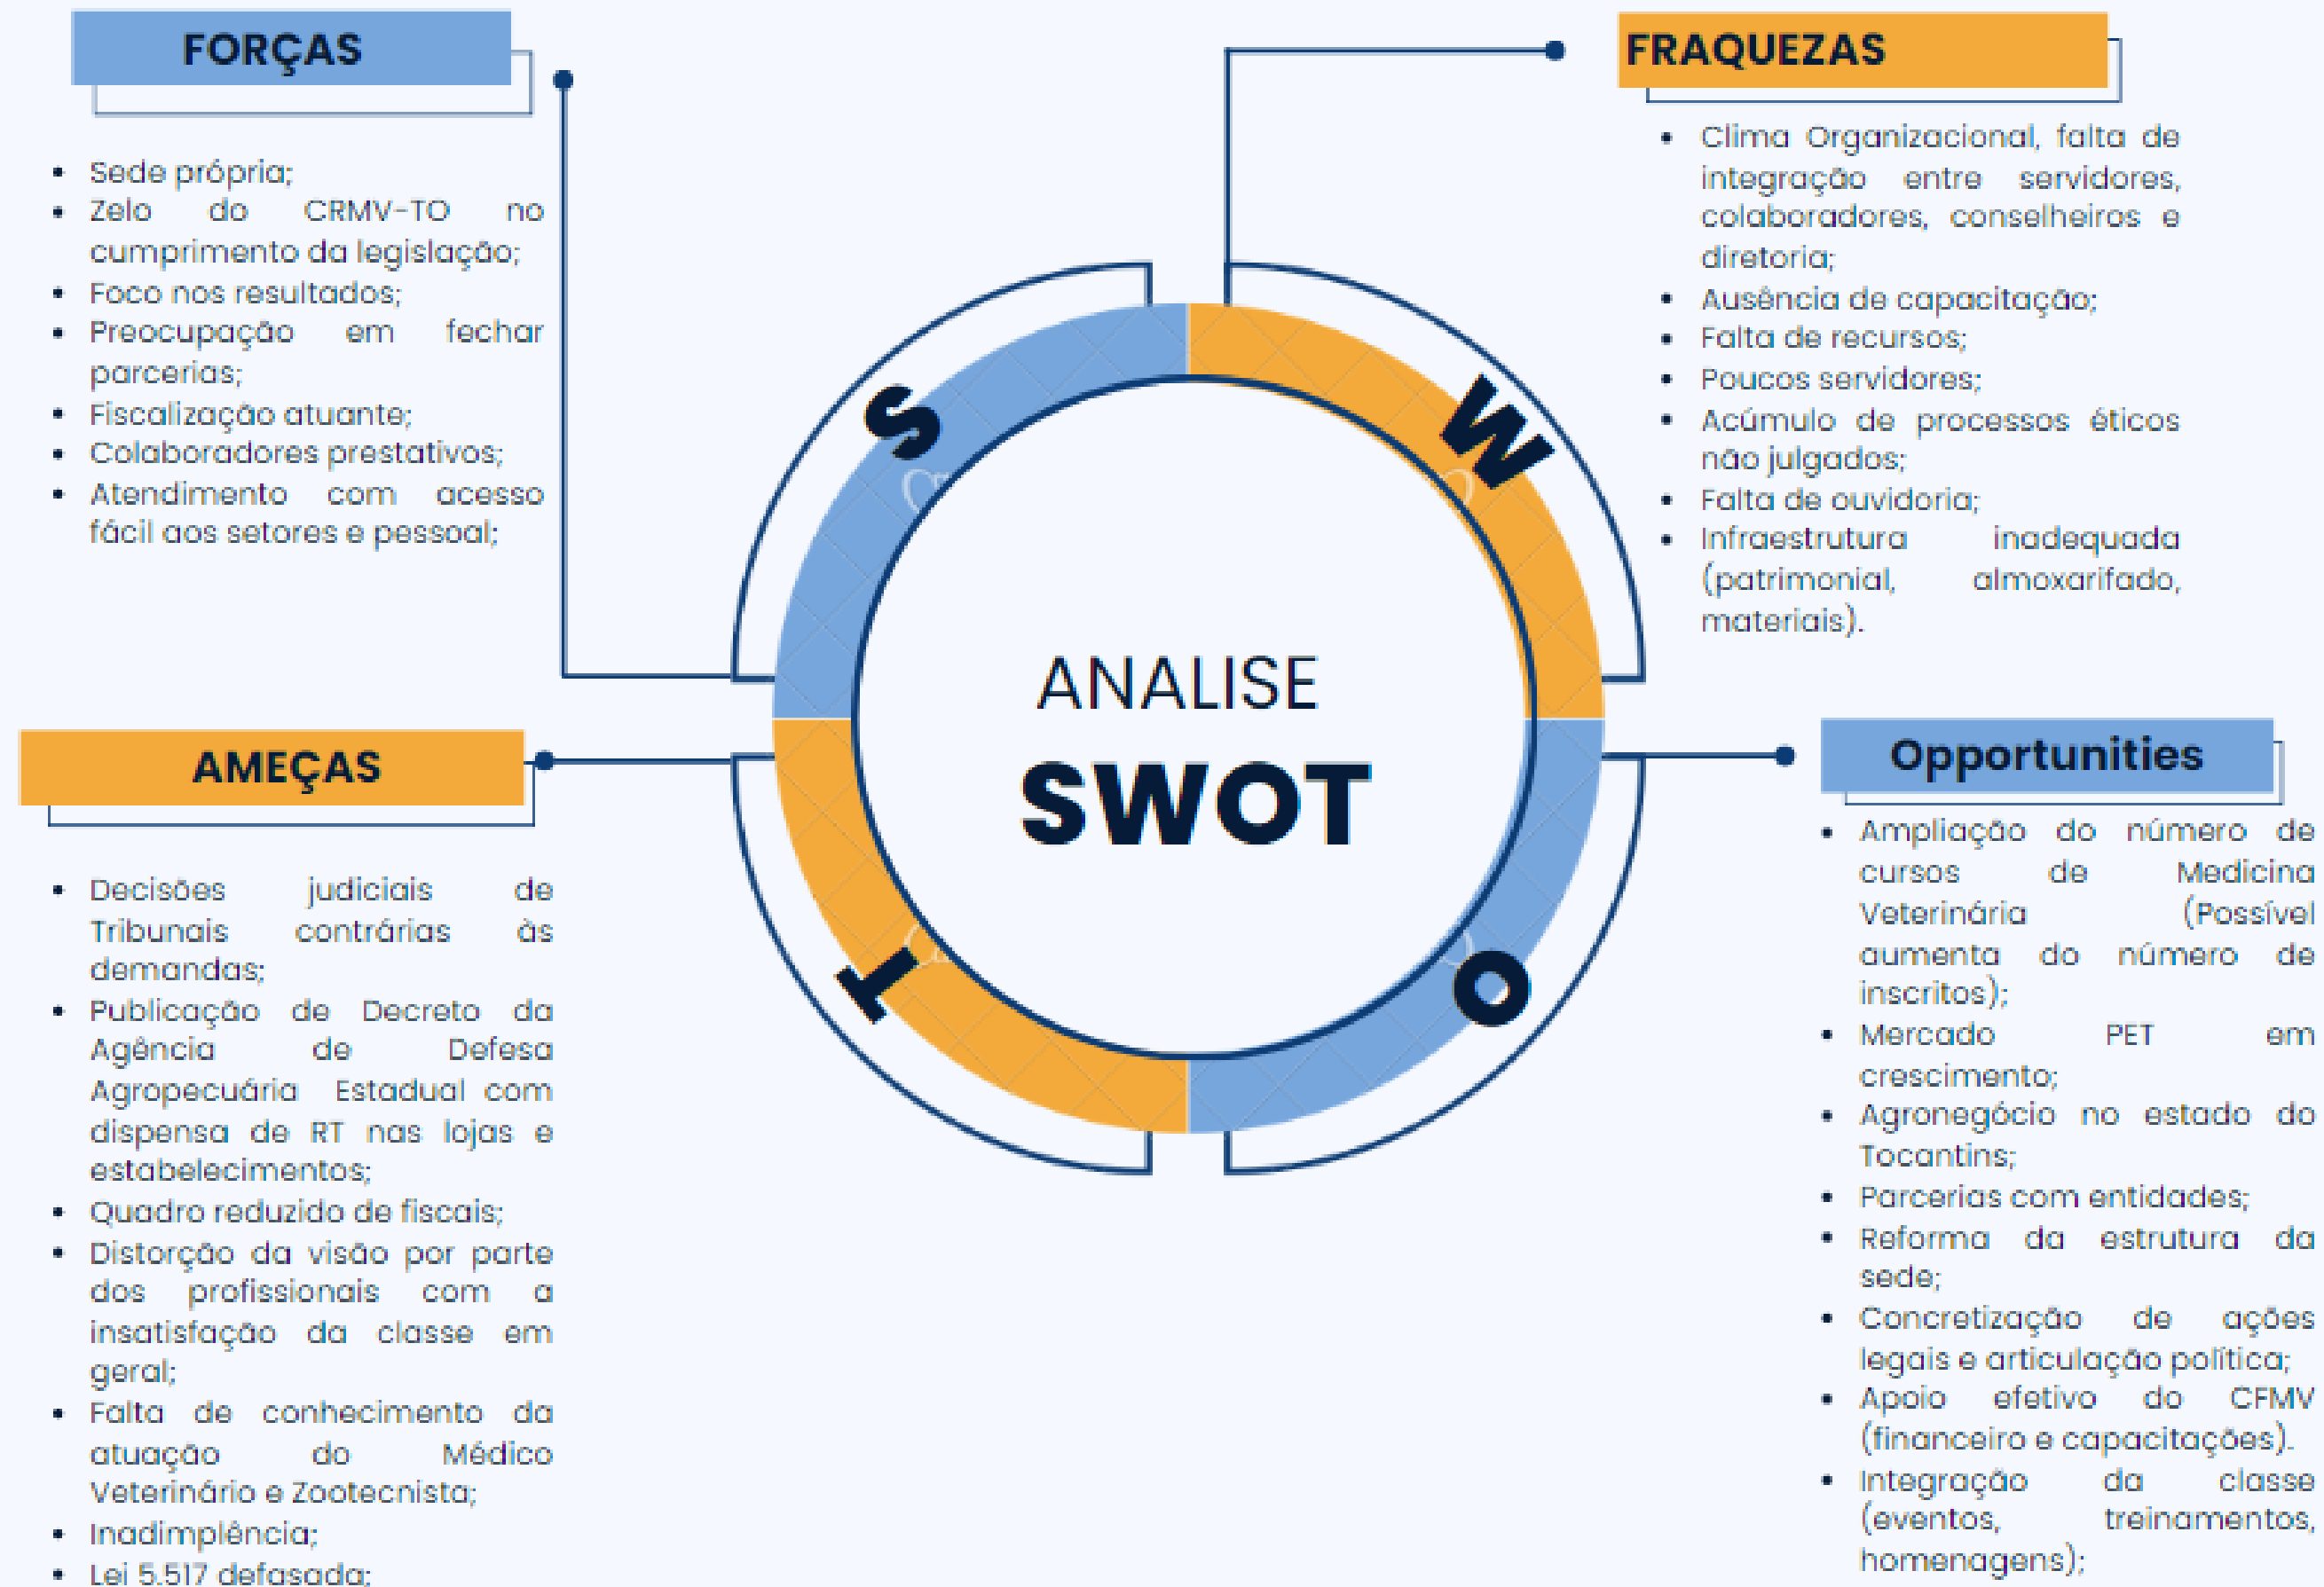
FORÇAS

- Sede própria;
- Zelo do CRMV-TO no cumprimento da legislação;
- Foco nos resultados;
- Preocupação em fechar parcerias;
- Fiscalização atuante;
- Colaboradores prestativos;
- Atendimento com acesso fácil aos setores e pessoal;

FRAQUEZAS

- Clima Organizacional, falta de integração entre servidores, colaboradores, conselheiros e diretoria;
- Ausência de capacitação;
- Falta de recursos;
- Poucos servidores;
- Acúmulo de processos éticos não julgados;
- Falta de ouvidoria;
- Infraestrutura inadequada (patrimonial, almoxarifado, materiais).

S W T O

ANALISE
SWOT

AMEÇAS

- Decisões judiciais de Tribunais contrárias às demandas;
- Publicação de Decreto da Agência de Defesa Agropecuária Estadual com dispensa de RT nas lojas e estabelecimentos;
- Quadro reduzido de fiscais;
- Distorção da visão por parte dos profissionais com a insatisfação da classe em geral;
- Falta de conhecimento da atuação do Médico Veterinário e Zootecnista;
- Inadimplência;
- Lei 5.517 defasada;

Opportunities

- Ampliação do número de cursos de Medicina Veterinária (Possível aumenta do número de inscritos);
- Mercado PET em crescimento;
- Agronegócio no estado do Tocantins;
- Parcerias com entidades;
- Reforma da estrutura da sede;
- Concretização de ações legais e articulação política;
- Apoio efetivo do CFMV (financeiro e capacitações).
- Integração da classe (eventos, treinamentos, homenagens);